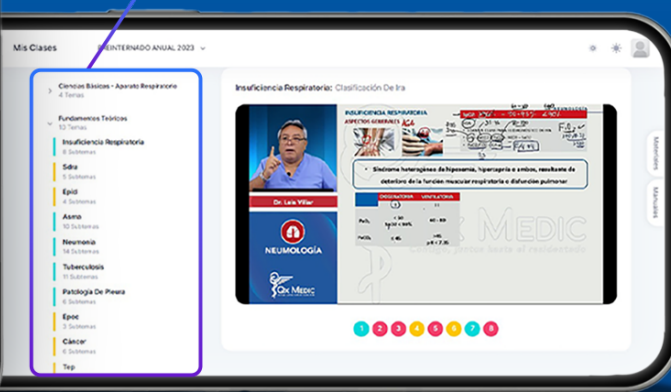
Mis Clases
PREINTERNADO ANUAL 2023

Ciencias Básicas - Aparato Respiratorio
4 Temas

Fundamentos Teóricos
10 Temas

Insuficiencia Respiratoria
8 Subtemas

Sdra
5 Subtemas

Epid
4 Subtemas

Asma
10 Subtemas

Neumonía
14 Subtemas

Tuberculosis
11 Subtemas

Patología De Pleura
6 Subtemas

Epoc
3 Subtemas

Cáncer
6 Subtemas

Tep

Insuficiencia Respiratoria: Clasificación De Ira

INSUFICIENCIA RESPIRATORIA
ASPECTOS GENERALES

Síndrome heterogéneo de hipoxemia, hipercapnia o ambos, resultante de deterioro de la función muscular respiratoria o disfunción pulmonar

OXIGENATORIA | VENTILATORIA

Dr. Luis Villar

NEUMOLOGÍA

QX MEDIC

QX MEDIC

1 2 3 4 5 6 7 8

Materiales

Manuales